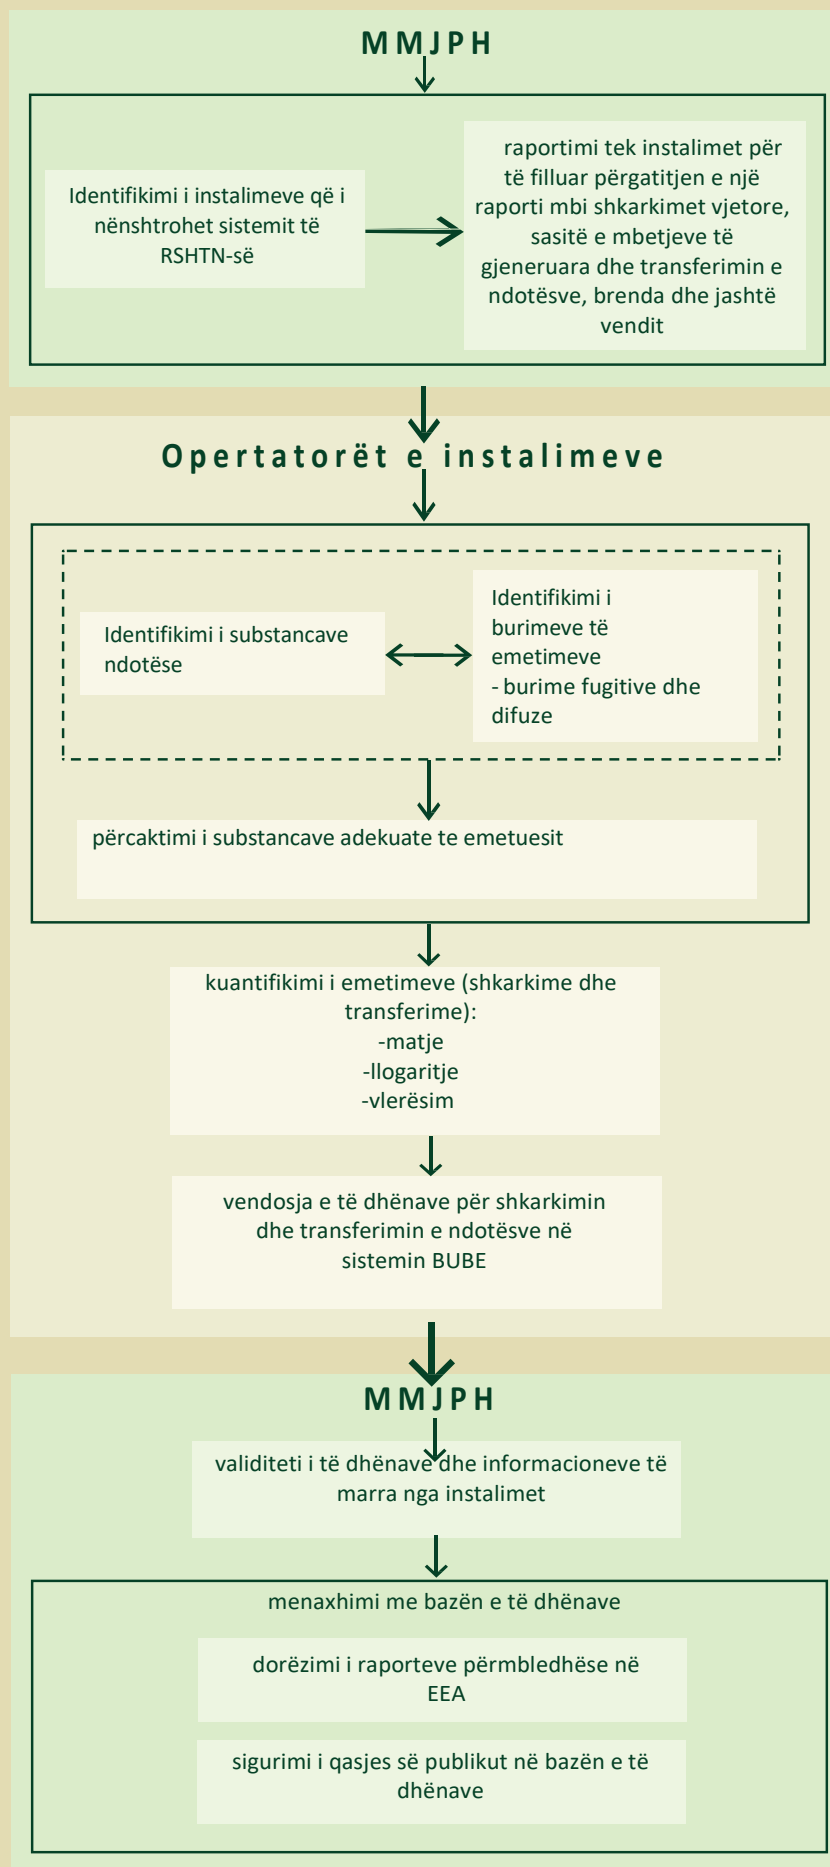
MMJPH

Identifikimi i instalimeve që i nënshtrohet sistemit të RSHTN-së

raportimi tek instalimet për të filluar përgatitjen e një raporti mbi shkarkimet vjetore, sasitë e mbetjeve të gjeneruara dhe transferimin e ndotësve, brenda dhe jashtë vendit

Opertatorët e instalimeve

Identifikimi i substancave ndotëse

Identifikimi i burimeve të emetimeve
- burime fugitive dhe difuze

përcaktimi i substancave adekuate te emetuesit

kuantifikimi i emetimeve (shkarkime dhe transferime):
-matje
-llogaritje
-vlerësim

vendosja e të dhënave për shkarkimin dhe transferimin e ndotësve në sistemin BUBE

MMJPH

validiteti i të dhënave dhe informacioneve të marra nga instalimet

menaxhimi me bazën e të dhënave

dorëzimi i raporteve përmbledhëse në EEA

sigurimi i qasjes së publikut në bazën e të dhënave